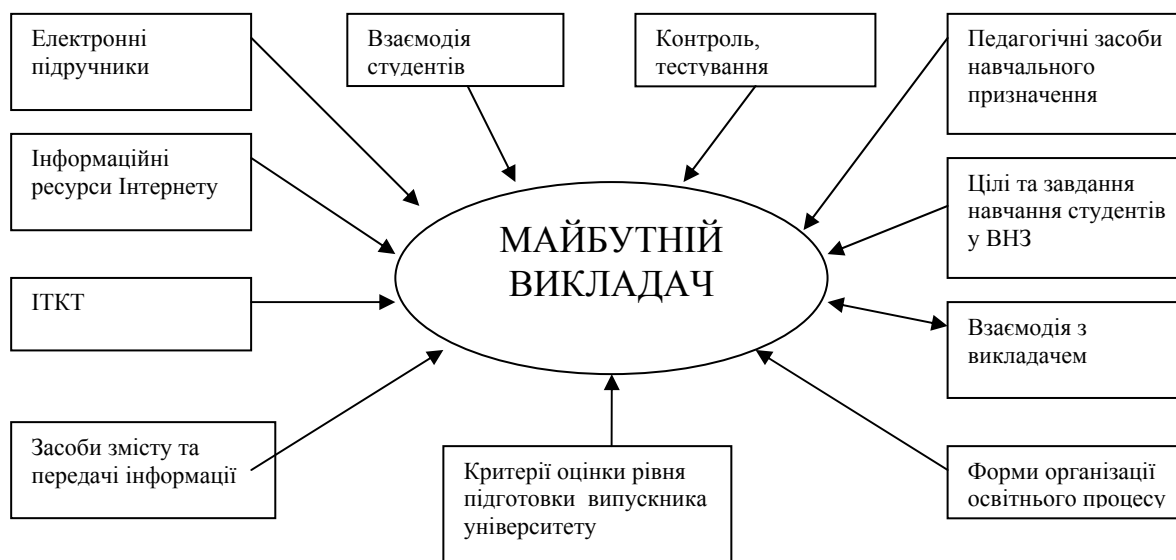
Електронні підручники

Взаємодія студентів

Контроль, тестування

Педагогічні засоби навчального призначення

Інформаційні ресурси Інтернету

Цілі та завдання навчання студентів у ВНЗ

МАЙБУТНІЙ ВИКЛАДАЧ

ІТКТ

Взаємодія з викладачем

Засоби змісту та передачі інформації

Критерії оцінки рівня підготовки випускника університету

Форми організації освітнього процесу